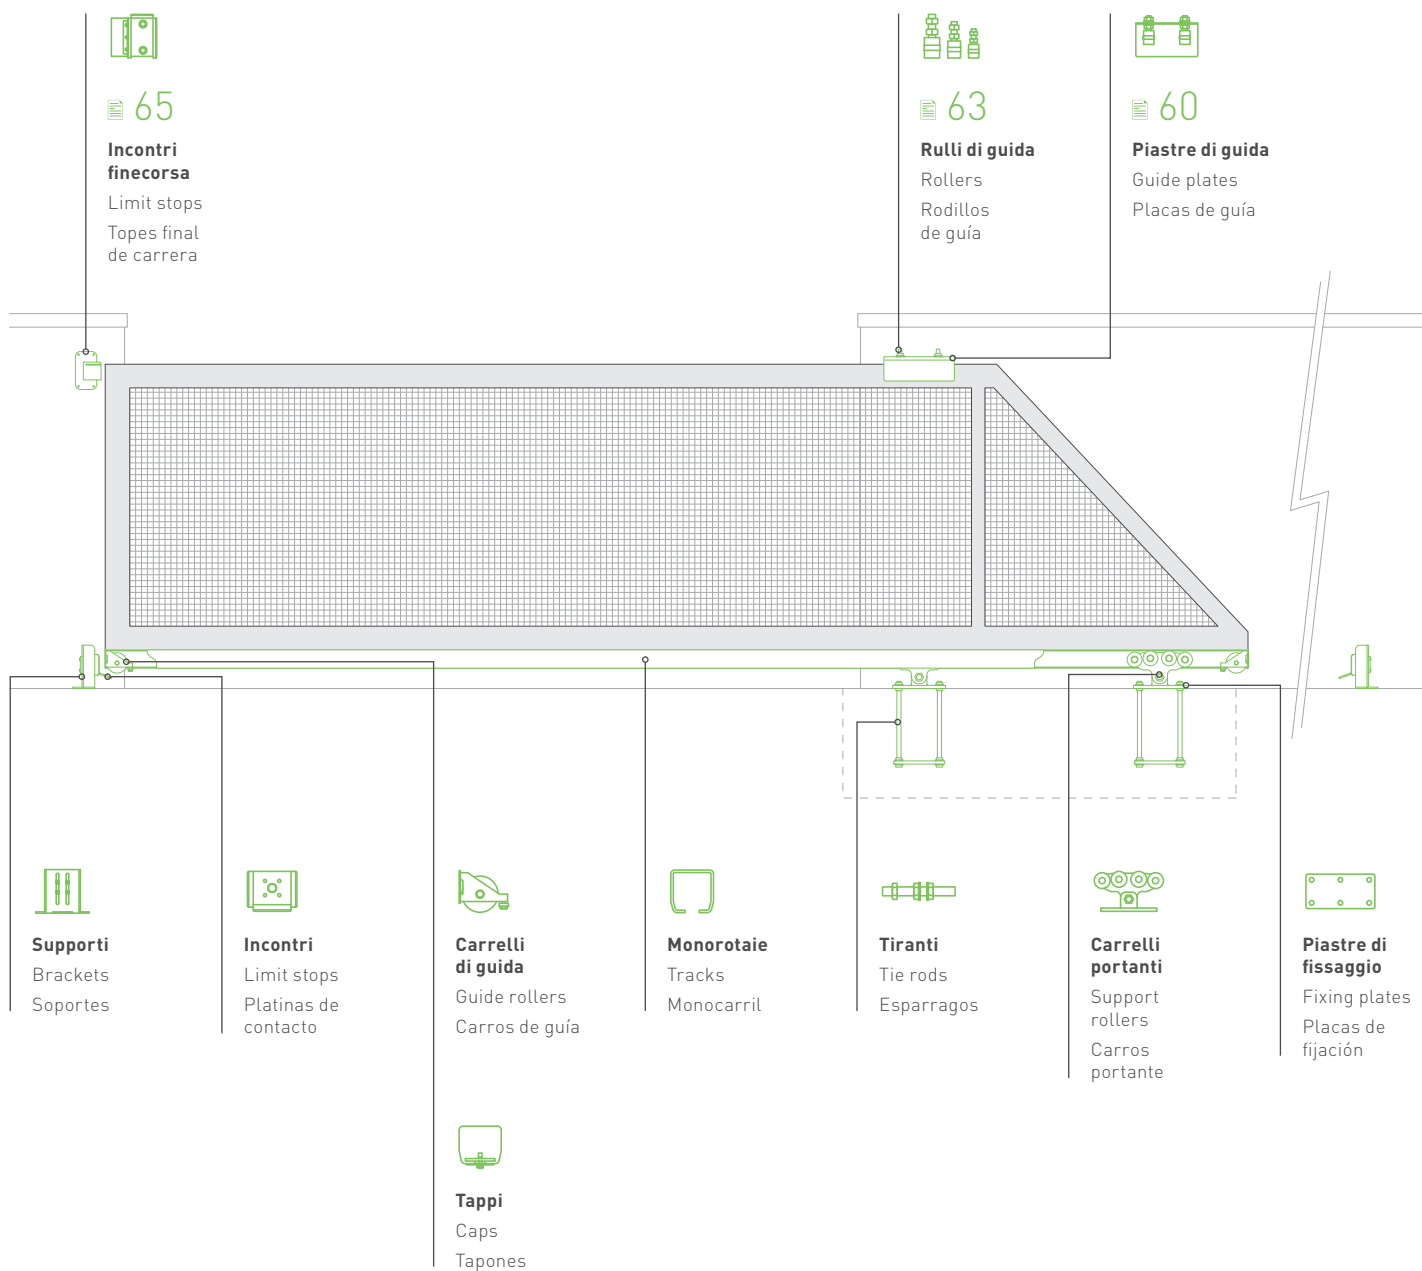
65

**Incontri finecorsa**
Limit stops
Topes final de carrera

63

**Rulli di guida**
Rollers
Rodillos de guía

60

**Piastre di guida**
Guide plates
Placas de guía

**Supporti**
Brackets
Soportes

**Incontri**
Limit stops
Platinas de contacto

**Carrelli di guida**
Guide rollers
Carros de guía

**Monorotaie**
Tracks
Monocarril

**Tiranti**
Tie rods
Esparragos

**Carrelli portanti**
Support rollers
Carros portante

**Piastre di fissaggio**
Fixing plates
Placas de fijación

**Tappi**
Caps
Tapones